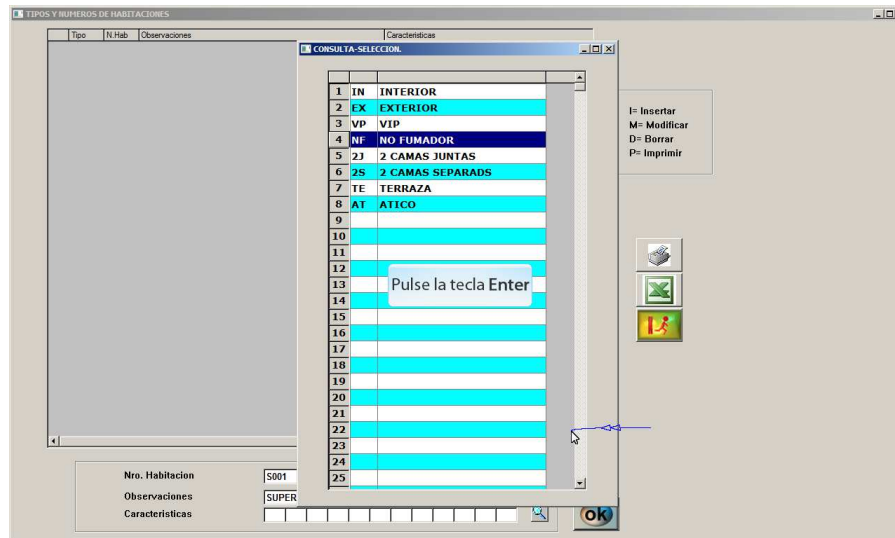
TIPOS Y NUMEROS DE HABITACIONES

| Tipo | N.Hab | Observaciones | Caracteristicas |
|---|---|---|---|

CONSULTA-SELECCION.

| | | |
|---|---|---|
| 1 | IN | INTERIOR |
| 2 | EX | EXTERIOR |
| 3 | VP | VIP |
| 4 | NF | NO FUMADOR |
| 5 | 2J | 2 CAMAS JUNTAS |
| 6 | 2S | 2 CAMAS SEPARADS |
| 7 | TE | TERRAZA |
| 8 | AT | ATICO |
| 9 | | |
| 10 | | |
| 11 | | |
| 12 | | |
| 13 | | |
| 14 | | |
| 15 | | |
| 16 | | |
| 17 | | |
| 18 | | |
| 19 | | |
| 20 | | |
| 21 | | |
| 22 | | |
| 23 | | |
| 24 | | |
| 25 | | |

Pulse la tecla Enter

I= Insertar
M= Modificar
D= Borrar
P= Imprimir

Nro. Habitacion S001
Observaciones SUPER
Caracteristicas

ok